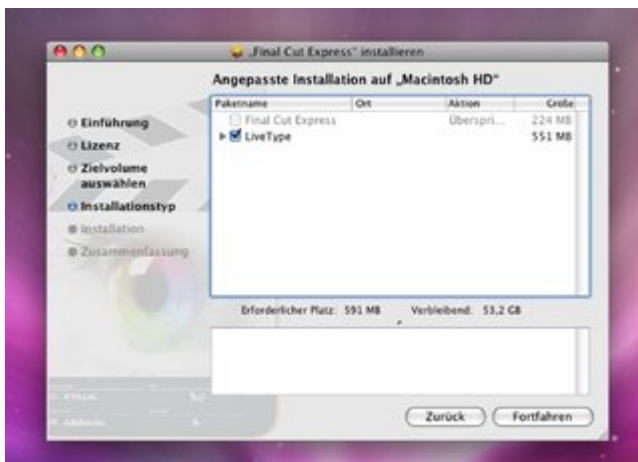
„Final Cut Express" installieren

Angepasste Installation auf „Macintosh HD"

Einführung
Lizenz
Zielvolume auswählen
Installationstyp
Installation
Zusammenfassung

| Paketname | Ort | Aktion | Größe |
|---|---|---|---|
| Final Cut Express | | Überspri... | 224 MB |
| LiveType | | | 551 MB |

Erforderlicher Platz: 591 MB Verbleibend: 53,2 GB

Zurück Fortfahren